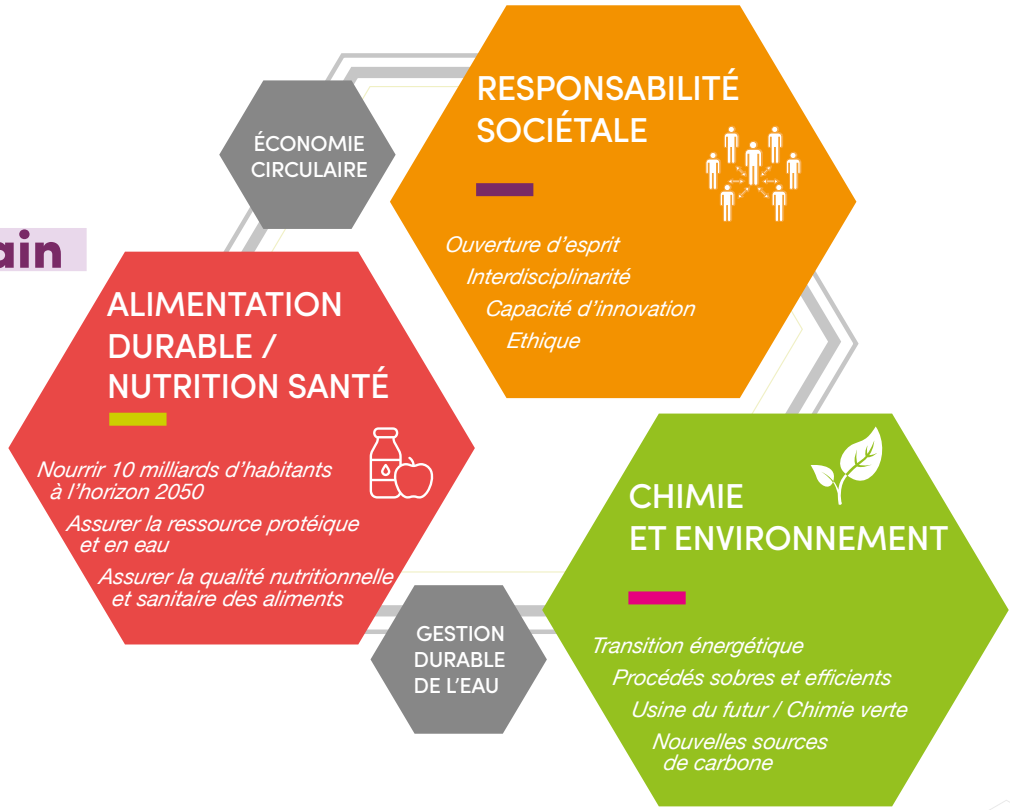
ain

ÉCONOMIE CIRCULAIRE

RESPONSABILITÉ SOCIÉTALE

Ouverture d'esprit
Interdisciplinarité
Capacité d'innovation
Ethique

ALIMENTATION DURABLE / NUTRITION SANTÉ

Nourrir 10 milliards d'habitants à l'horizon 2050
Assurer la ressource protéique et en eau
Assurer la qualité nutritionnelle et sanitaire des aliments

CHIMIE ET ENVIRONNEMENT

Transition énergétique
Procédés sobres et efficients
Usine du futur / Chimie verte
Nouvelles sources de carbone

GESTION DURABLE DE L'EAU